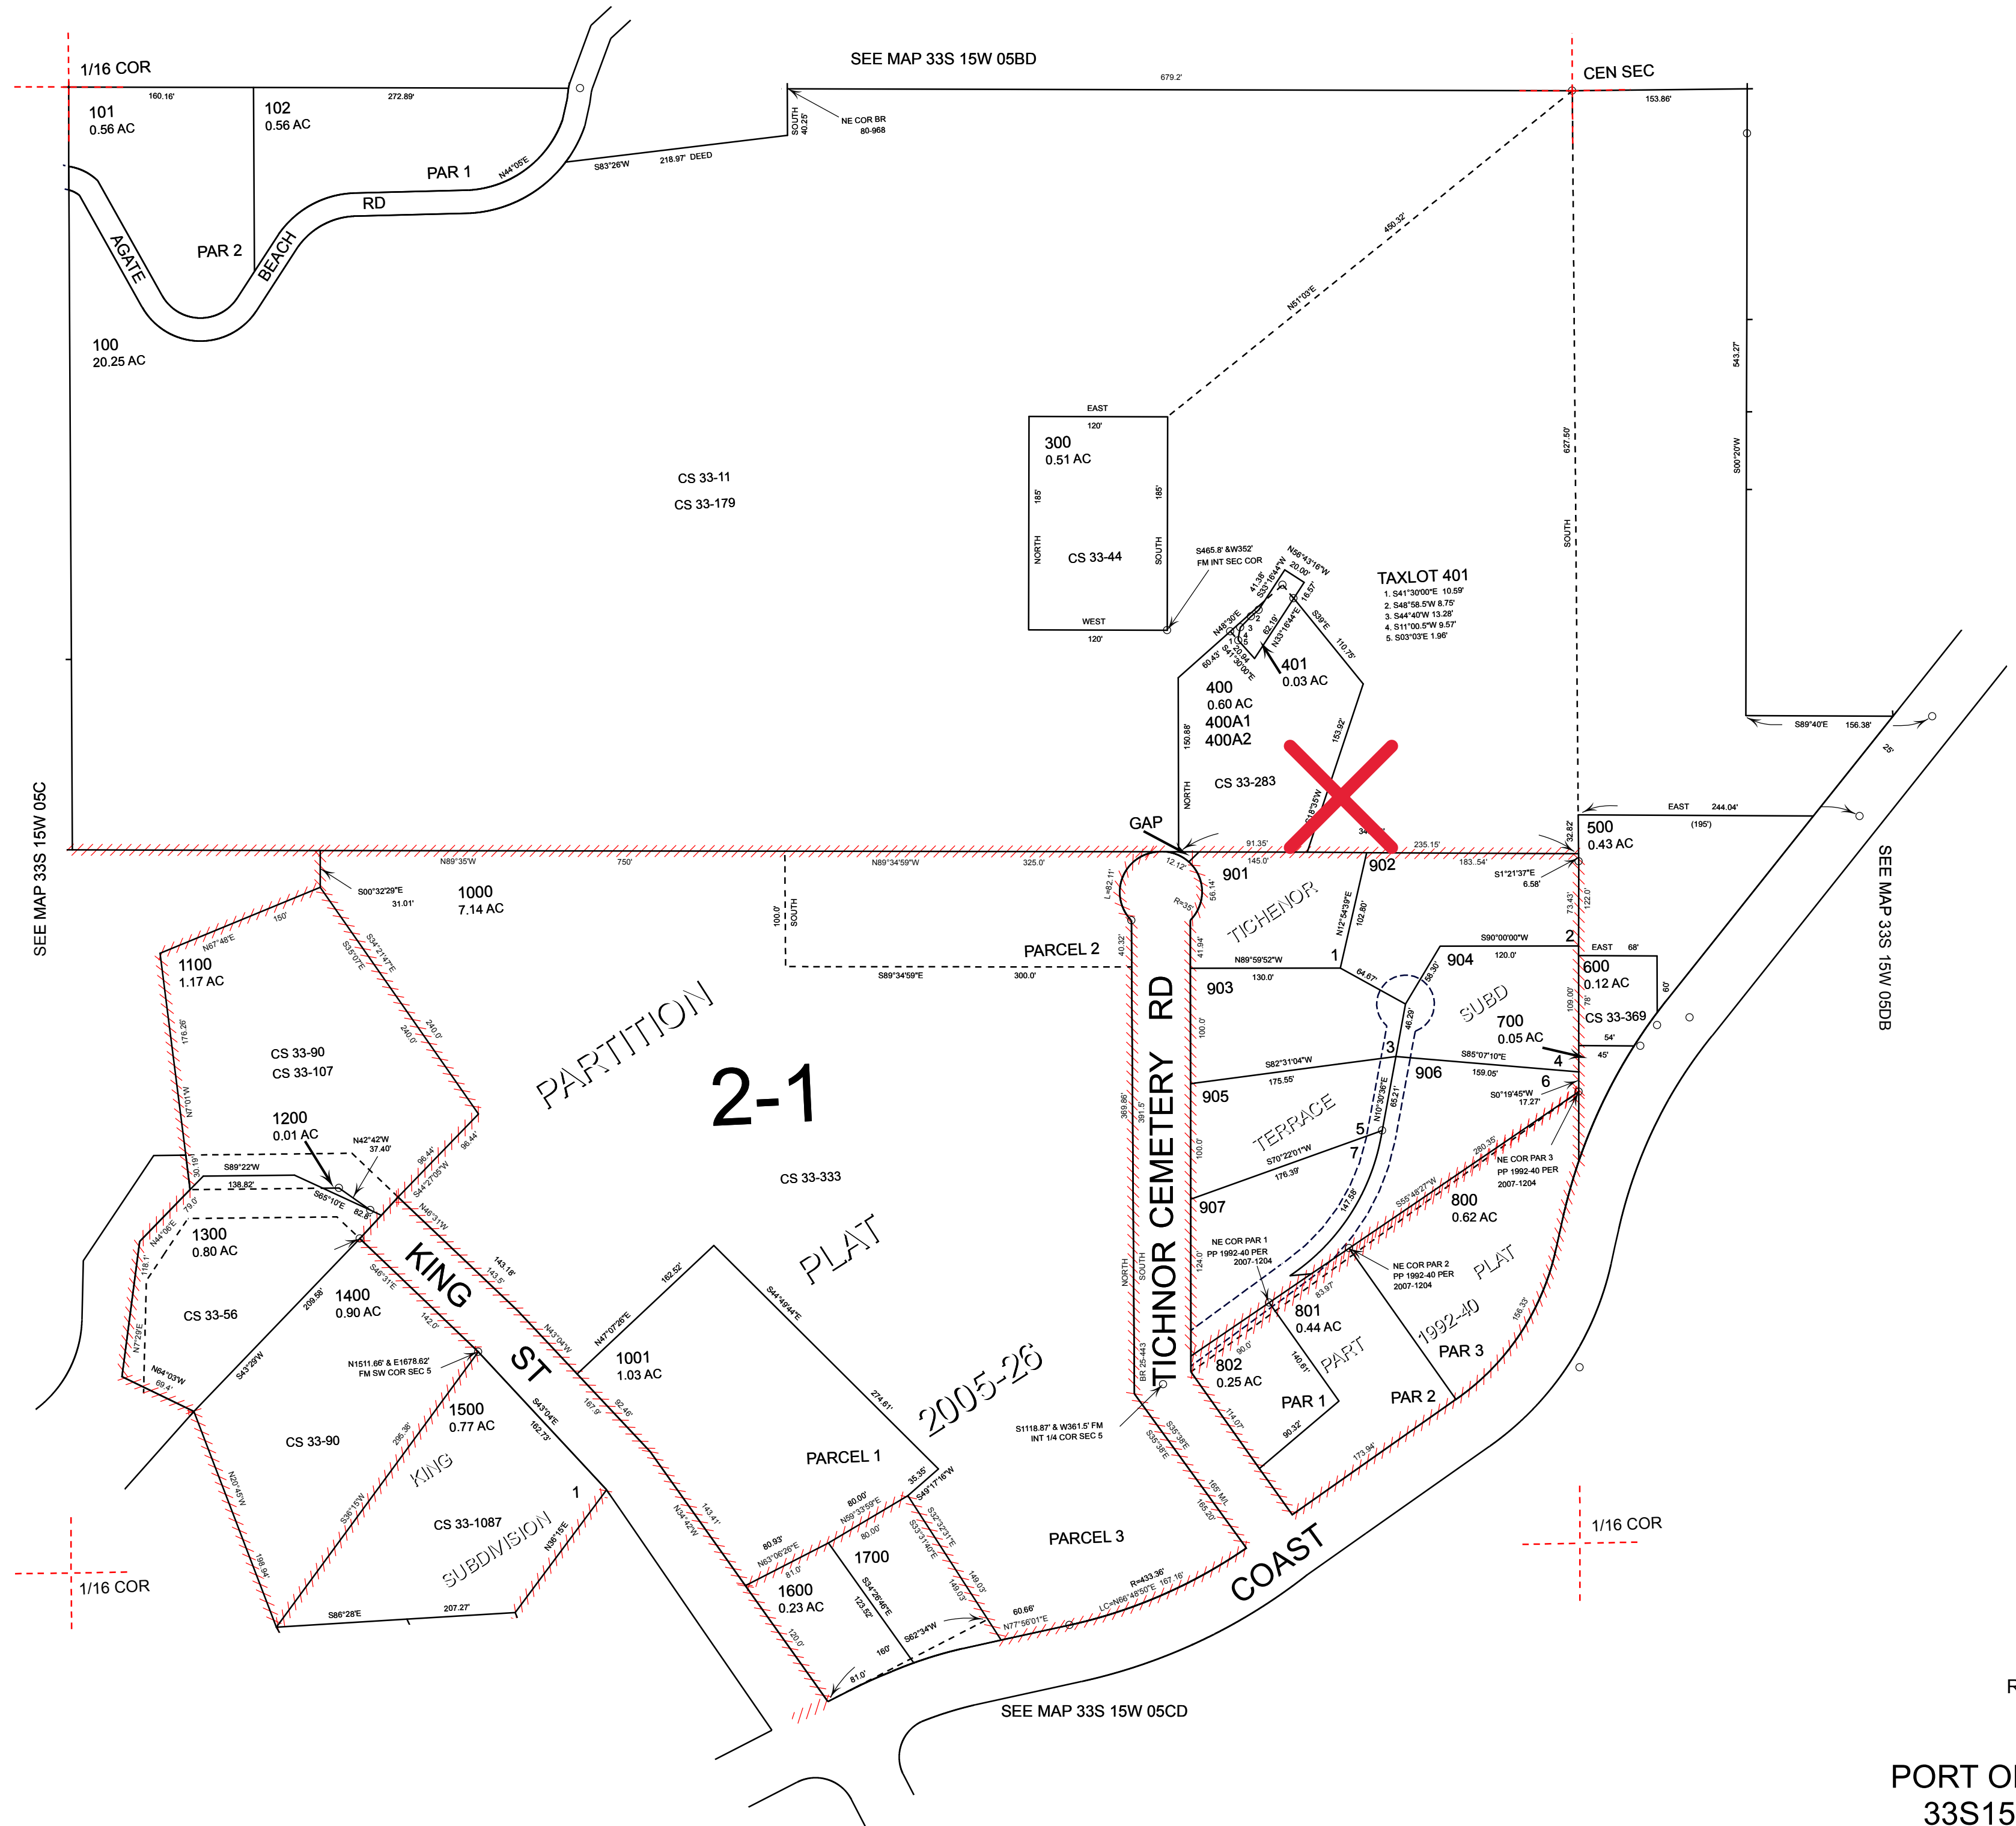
1/16 COR
SEE MAP 33S 15W 05BD
CEN SEC
160.16'
272.89'
679.2'
153.86'
101
0.56 AC
102
0.56 AC
SOUTH 40.25'
NE COR BR 80-968
S83°26'W
218.97' DEED
N44°05'E
PAR 1
RD
AGATE
BEACH
PAR 2
100
20.25 AC
450.32'
N51°03'E
543.27'
S00°20'W
627.50'
SOUTH
EAST
120'
300
0.51 AC
185'
185'
NORTH
SOUTH
CS 33-44
WEST
120'
CS 33-11
CS 33-179
S465.8' &W352' FM INT SEC COR
N56°43'16"W 20.00'
TAXLOT 401
1. S41°30'00"E 10.59'
2. S48°58.5'W 8.75'
3. S44°40'W 13.28'
4. S11°00.5"W 9.57'
5. S03°03'E 1.96'
401
0.03 AC
400
0.60 AC
400A1
400A2
CS 33-283
150.88'
NORTH
110.75'
153.92'
S39°E
S89°40'E
156.38'
25'
SEE MAP 33S 15W 05C
GAP
91.35'
145.0'
235.15'
EAST
244.04'
(195')
500
0.43 AC
SEE MAP 33S 15W 05DB
N89°35'W
750'
N89°34'59"W
325.0'
12.12'
901
902
183..54'
S1°21'37"E 6.58'
S00°32'29"E 31.01'
1000
7.14 AC
100.0'
SOUTH
PARCEL 2
S89°34'59"E
300.0'
TICHENOR
N12°54'39"E
102.80'
S90°00'00"W
120.0'
2
904
EAST 68'
600
0.12 AC
CS 33-369
N67°48'E
150'
1100
1.17 AC
903
130.0'
N89°59'52"W
1
SUBD
700
0.05 AC
54'
45'
PARTITION
2-1
TICHNOR CEMETERY RD
CS 33-90
CS 33-107
905
S82°31'04"W
175.55'
3
S85°07'10"E
159.05'
4
906
6
S0°19'45"W 17.27'
1200
0.01 AC
N42°42'W 37.40'
TERRACE
S70°22'01"W 176.39'
5
7
280.35'
NE COR PAR 3 PP 1992-40 PER 2007-1204
S89°22'W
138.82'
S65°10'E
82.8'
CS 33-333
907
800
0.62 AC
1300
0.80 AC
KING
ST
PLAT
NE COR PAR 1 PP 1992-40 PER 2007-1204
NE COR PAR 2 PP 1992-40 PER 2007-1204
PLAT
CS 33-56
1400
0.90 AC
801
0.44 AC
1992-40
PAR 3
N1511.66' & E1678.62' FM SW COR SEC 5
1001
1.03 AC
802
0.25 AC
PART
PAR 1
PAR 2
2005-26
1500
0.77 AC
CS 33-90
KING
S1118.87' & W361.5' FM INT 1/4 COR SEC 5
PARCEL 1
1
CS 33-1087
SUBDIVISION
1700
PARCEL 3
1/16 COR
1/16 COR
1600
0.23 AC
COAST
R=433.36'
LC=N66°48'50"E 167.16'
60.66'
N77°56'01"E
S86°28'E
207.27'
SEE MAP 33S 15W 05CD
PORT O
33S15